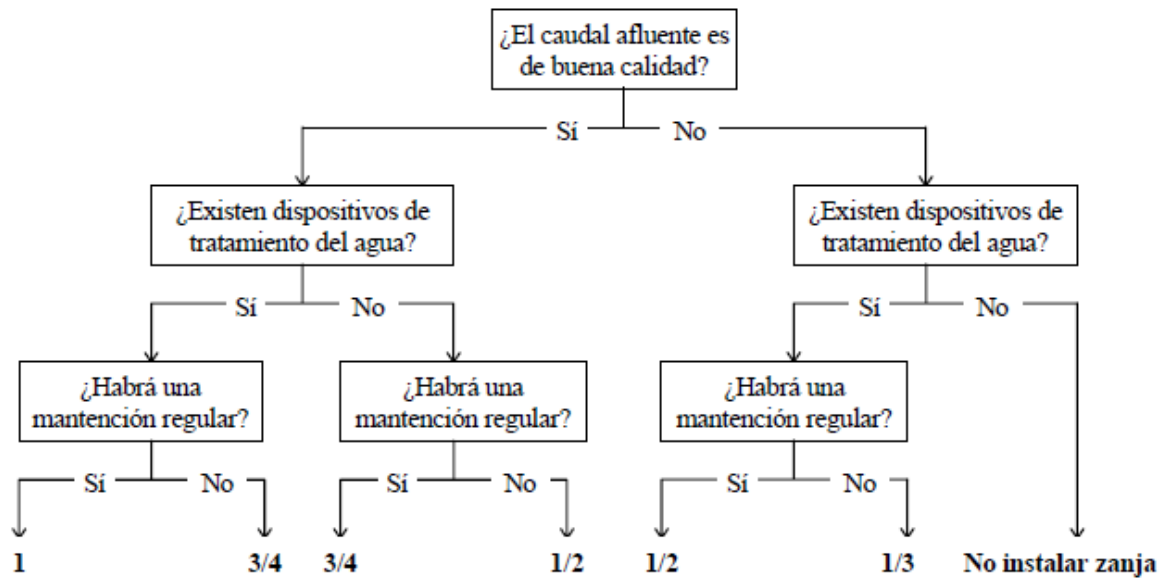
¿El caudal afluente es de buena calidad?

Sí

No

¿Existen dispositivos de tratamiento del agua?

Sí

No

¿Habrá una mantención regular?

Sí

No

1

3/4

¿Habrá una mantención regular?

Sí

No

3/4

1/2

¿Existen dispositivos de tratamiento del agua?

Sí

No

¿Habrá una mantención regular?

Sí

No

1/2

1/3

No instalar zanja